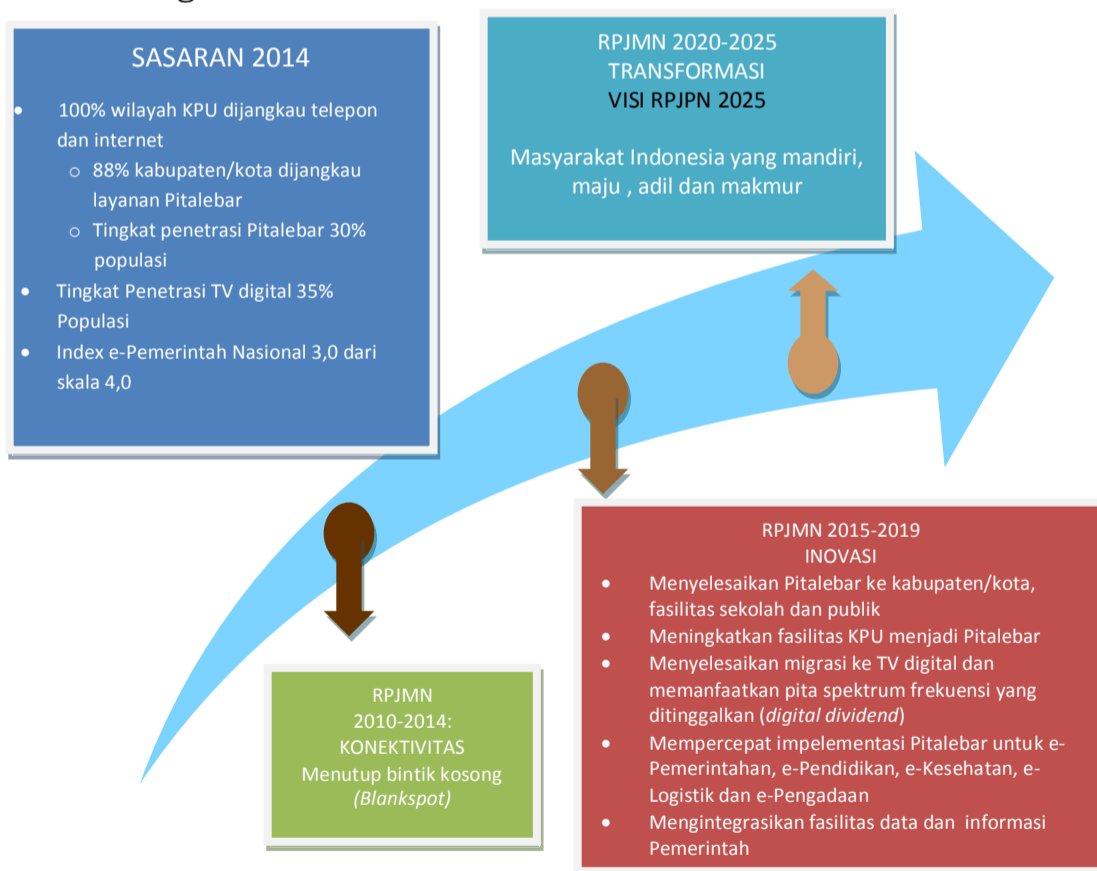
SASARAN 2014

- 100% wilayah KPU dijangkau telepon dan internet
  - 88% kabupaten/kota dijangkau layanan Pitalebar
  - Tingkat penetrasi Pitalebar 30% populasi
- Tingkat Penetrasi TV digital 35% Populasi
- Index e-Pemerintah Nasional 3,0 dari skala 4,0

RPJMN 2020-2025
TRANSFORMASI
VISI RPJPN 2025

Masyarakat Indonesia yang mandiri, maju , adil dan makmur

RPJMN
2010-2014:
KONEKTIVITAS
Menutup bintik kosong
*(Blankspot)*

RPJMN 2015-2019
INOVASI

- Menyelesaikan Pitalebar ke kabupaten/kota, fasilitas sekolah dan publik
- Meningkatkan fasilitas KPU menjadi Pitalebar
- Menyelesaikan migrasi ke TV digital dan memanfaatkan pita spektrum frekuensi yang ditinggalkan (*digital dividend*)
- Mempercepat impelementasi Pitalebar untuk e-Pemerintahan, e-Pendidikan, e-Kesehatan, e-Logistik dan e-Pengadaan
- Mengintegrasikan fasilitas data dan informasi Pemerintah